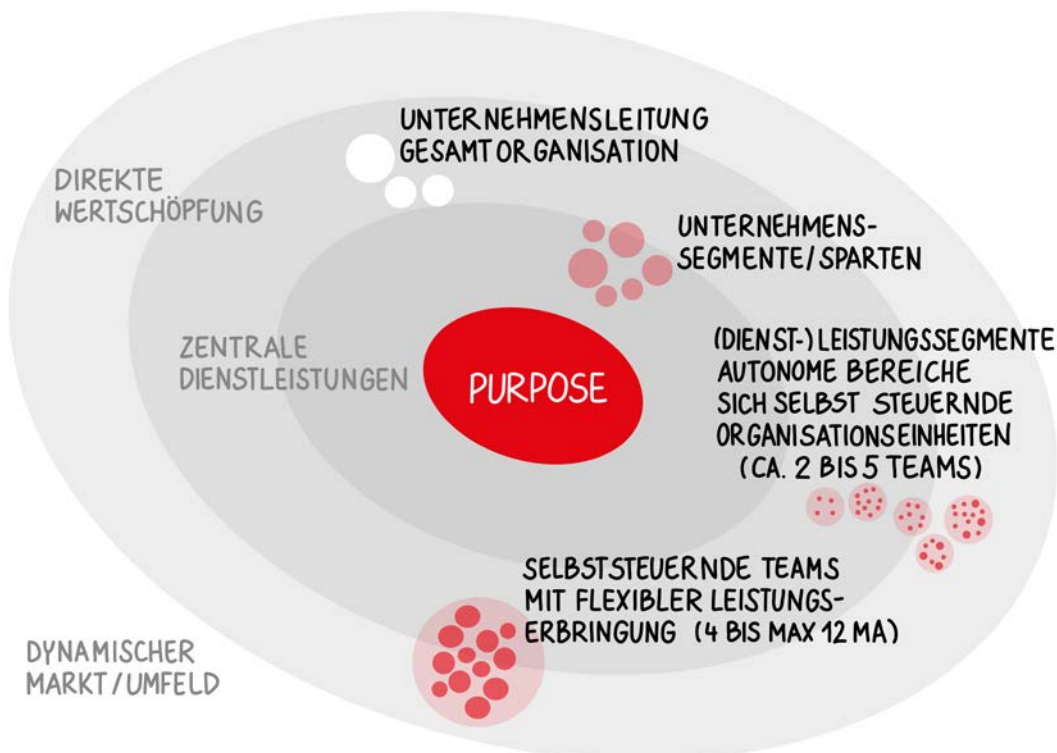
UNTERNEHMENSLEITUNG
GESAMTORGANISATION

DIREKTE
WERTSCHÖPFUNG

UNTERNEHMENSSEGMENTE/SPARTEN

ZENTRALE
DIENSTLEISTUNGEN

PURPOSE

(DIENST-) LEISTUNGSSEGMENTE
AUTONOME BEREICHE
SICH SELBST STEUERNDE
ORGANISATIONSEINHEITEN
(CA. 2 BIS 5 TEAMS)

SELBSTSTEUERNDE TEAMS
MIT FLEXIBLER LEISTUNGSERBRINGUNG (4 BIS MAX 12 MA)

DYNAMISCHER
MARKT/UMFELD